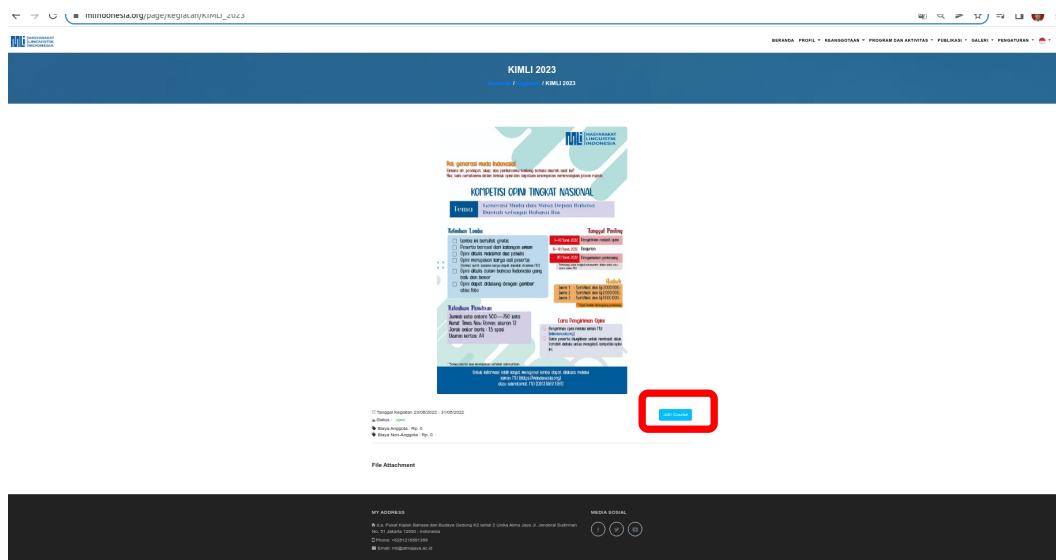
mlindonesia.org/page/kegiatan/KIMLI_2023

MASYARAKAT LINGUISTIK INDONESIA

BERANDA PROFIL KEANGGOTAAN PROGRAM DAN AKTIVITAS PUBLIKASI GALERI PENGATURAN

KIMLI 2023

Beranda / Kegiatan / KIMLI 2023

MASYARAKAT LINGUISTIK INDONESIA

Hai, generasi muda Indonesia!

KOMPETISI OPINI TINGKAT NASIONAL

Tema Generasi Muda dan Masa Depan Bahasa Daerah sebagai Bahasa Ibu

Ketentuan Lomba

Lomba ini bersifat gratis
Peserta berasal dari kalangan umum
Opini ditulis mandiri dan pribadi
Opini merupakan karya asli peserta
Opini ditulis dalam bahasa Indonesia yang baik dan benar
Opini dapat dilengkapi dengan gambar atau foto

Tanggal Penting

Pengiriman naskah opini
Penjurian
Pengumuman pemenang

Hadiah

Juara 1
Juara 2
Juara 3

Ketentuan Penulisan

Jumlah kata antara 500—750 kata
Huruf Times New Roman ukuran 12
Jarak antar baris 1,5 spasi
Ukuran kertas A4

Cara Pengiriman Opini

Untuk informasi lebih lanjut mengenai lomba dapat diakses melalui laman MLI (https://mlindonesia.org)

Tanggal Kegiatan 23/08/2022 - 31/05/2022
Status : open
Biaya Anggota : Rp. 0
Biaya Non-Anggota : Rp. 0

Join Course

File Attachment

MY ADDRESS

d.a. Pusat Kajian Bahasa dan Budaya Gedung K2 lantai 2 Unika Atma Jaya Jl. Jenderal Sudirman No. 51 Jakarta 12930 - Indonesia
Phone: +6221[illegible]
Email: mli@atmajaya.ac.id

MEDIA SOSIAL